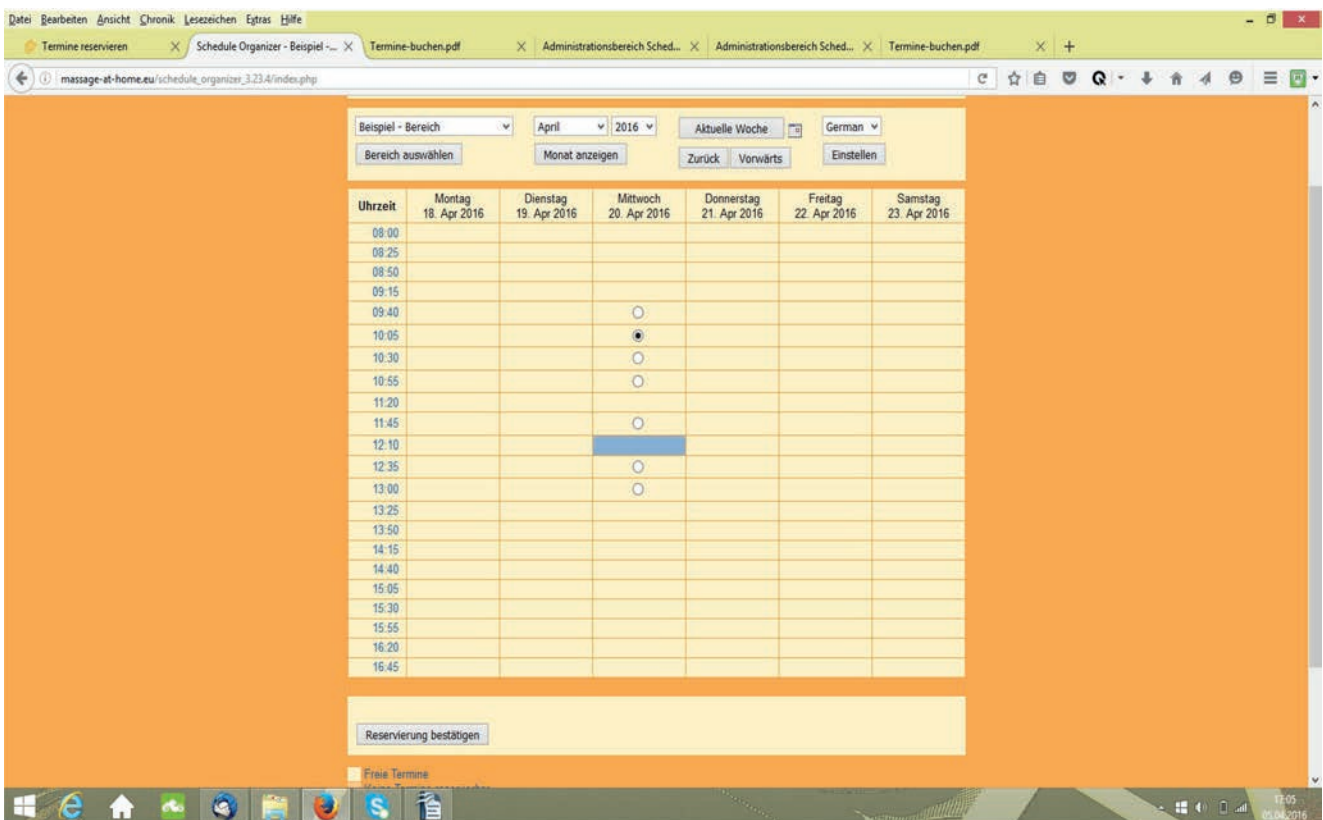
Datei Bearbeiten Ansicht Chronik Lesezeichen Extras Hilfe

Termine reservieren | Schedule Organizer - Beispiel -... | Termine-buchen.pdf | Administrationsbereich Sched... | Administrationsbereich Sched... | Termine-buchen.pdf

massage-at-home.eu/schedule_organizer_3.23.4/index.php

Beispiel - Bereich | Bereich auswählen | April | 2016 | Monat anzeigen | Aktuelle Woche | Zurück | Vorwärts | German | Einstellen

| Uhrzeit | Montag 18. Apr 2016 | Dienstag 19. Apr 2016 | Mittwoch 20. Apr 2016 | Donnerstag 21. Apr 2016 | Freitag 22. Apr 2016 | Samstag 23. Apr 2016 |
|---|---|---|---|---|---|---|
| 08:00 | | | | | | |
| 08:25 | | | | | | |
| 08:50 | | | | | | |
| 09:15 | | | | | | |
| 09:40 | | | | | | |
| 10:05 | | | | | | |
| 10:30 | | | | | | |
| 10:55 | | | | | | |
| 11:20 | | | | | | |
| 11:45 | | | | | | |
| 12:10 | | | | | | |
| 12:35 | | | | | | |
| 13:00 | | | | | | |
| 13:25 | | | | | | |
| 13:50 | | | | | | |
| 14:15 | | | | | | |
| 14:40 | | | | | | |
| 15:05 | | | | | | |
| 15:30 | | | | | | |
| 15:55 | | | | | | |
| 16:20 | | | | | | |
| 16:45 | | | | | | |

Reservierung bestätigen

Freie Termine
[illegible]

17:05
05.04.2016